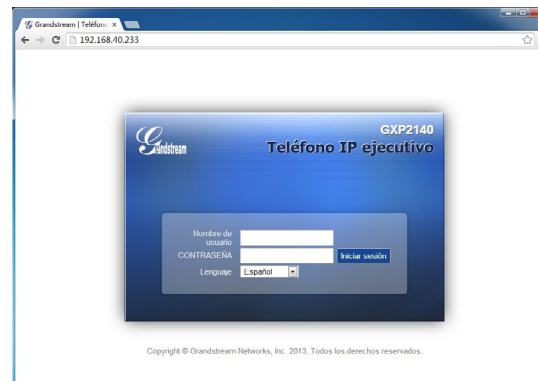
Grandstream | Teléfono ×

192.168.40.233

Grandstream

GXP2140

Teléfono IP ejecutivo

Nombre de usuario

CONTRASEÑA

Iniciar sesión

Lenguaje Español

Copyright © Grandstream Networks, Inc. 2013. Todos los derechos reservados.